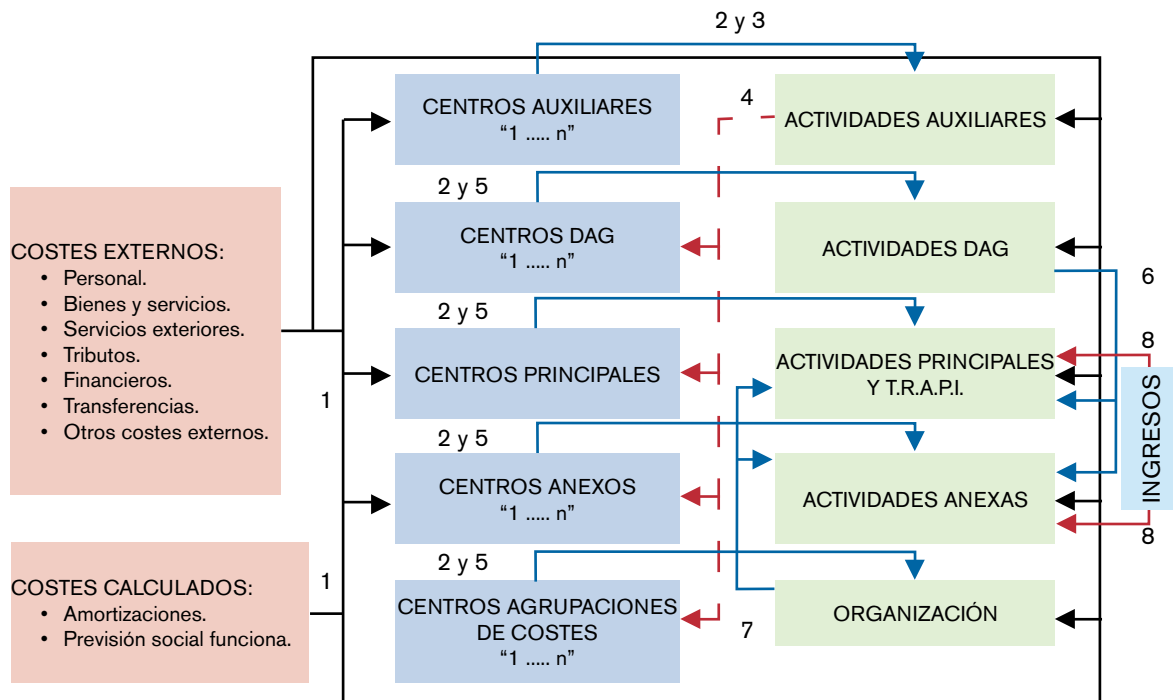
2 y 3

CENTROS AUXILIARES
"1 ..... n"

4

ACTIVIDADES AUXILIARES

2 y 5

CENTROS DAG
"1 ..... n"

ACTIVIDADES DAG

6

COSTES EXTERNOS:
• Personal.
• Bienes y servicios.
• Servicios exteriores.
• Tributos.
• Financieros.
• Transferencias.
• Otros costes externos.

2 y 5

CENTROS PRINCIPALES

ACTIVIDADES PRINCIPALES Y T.R.A.P.I.

8

1

INGRESOS

2 y 5

CENTROS ANEXOS
"1 ..... n"

ACTIVIDADES ANEXAS

8

COSTES CALCULADOS:
• Amortizaciones.
• Previsión social funciona.

1

2 y 5

CENTROS AGRUPACIONES DE COSTES
"1 ..... n"

7

ORGANIZACIÓN